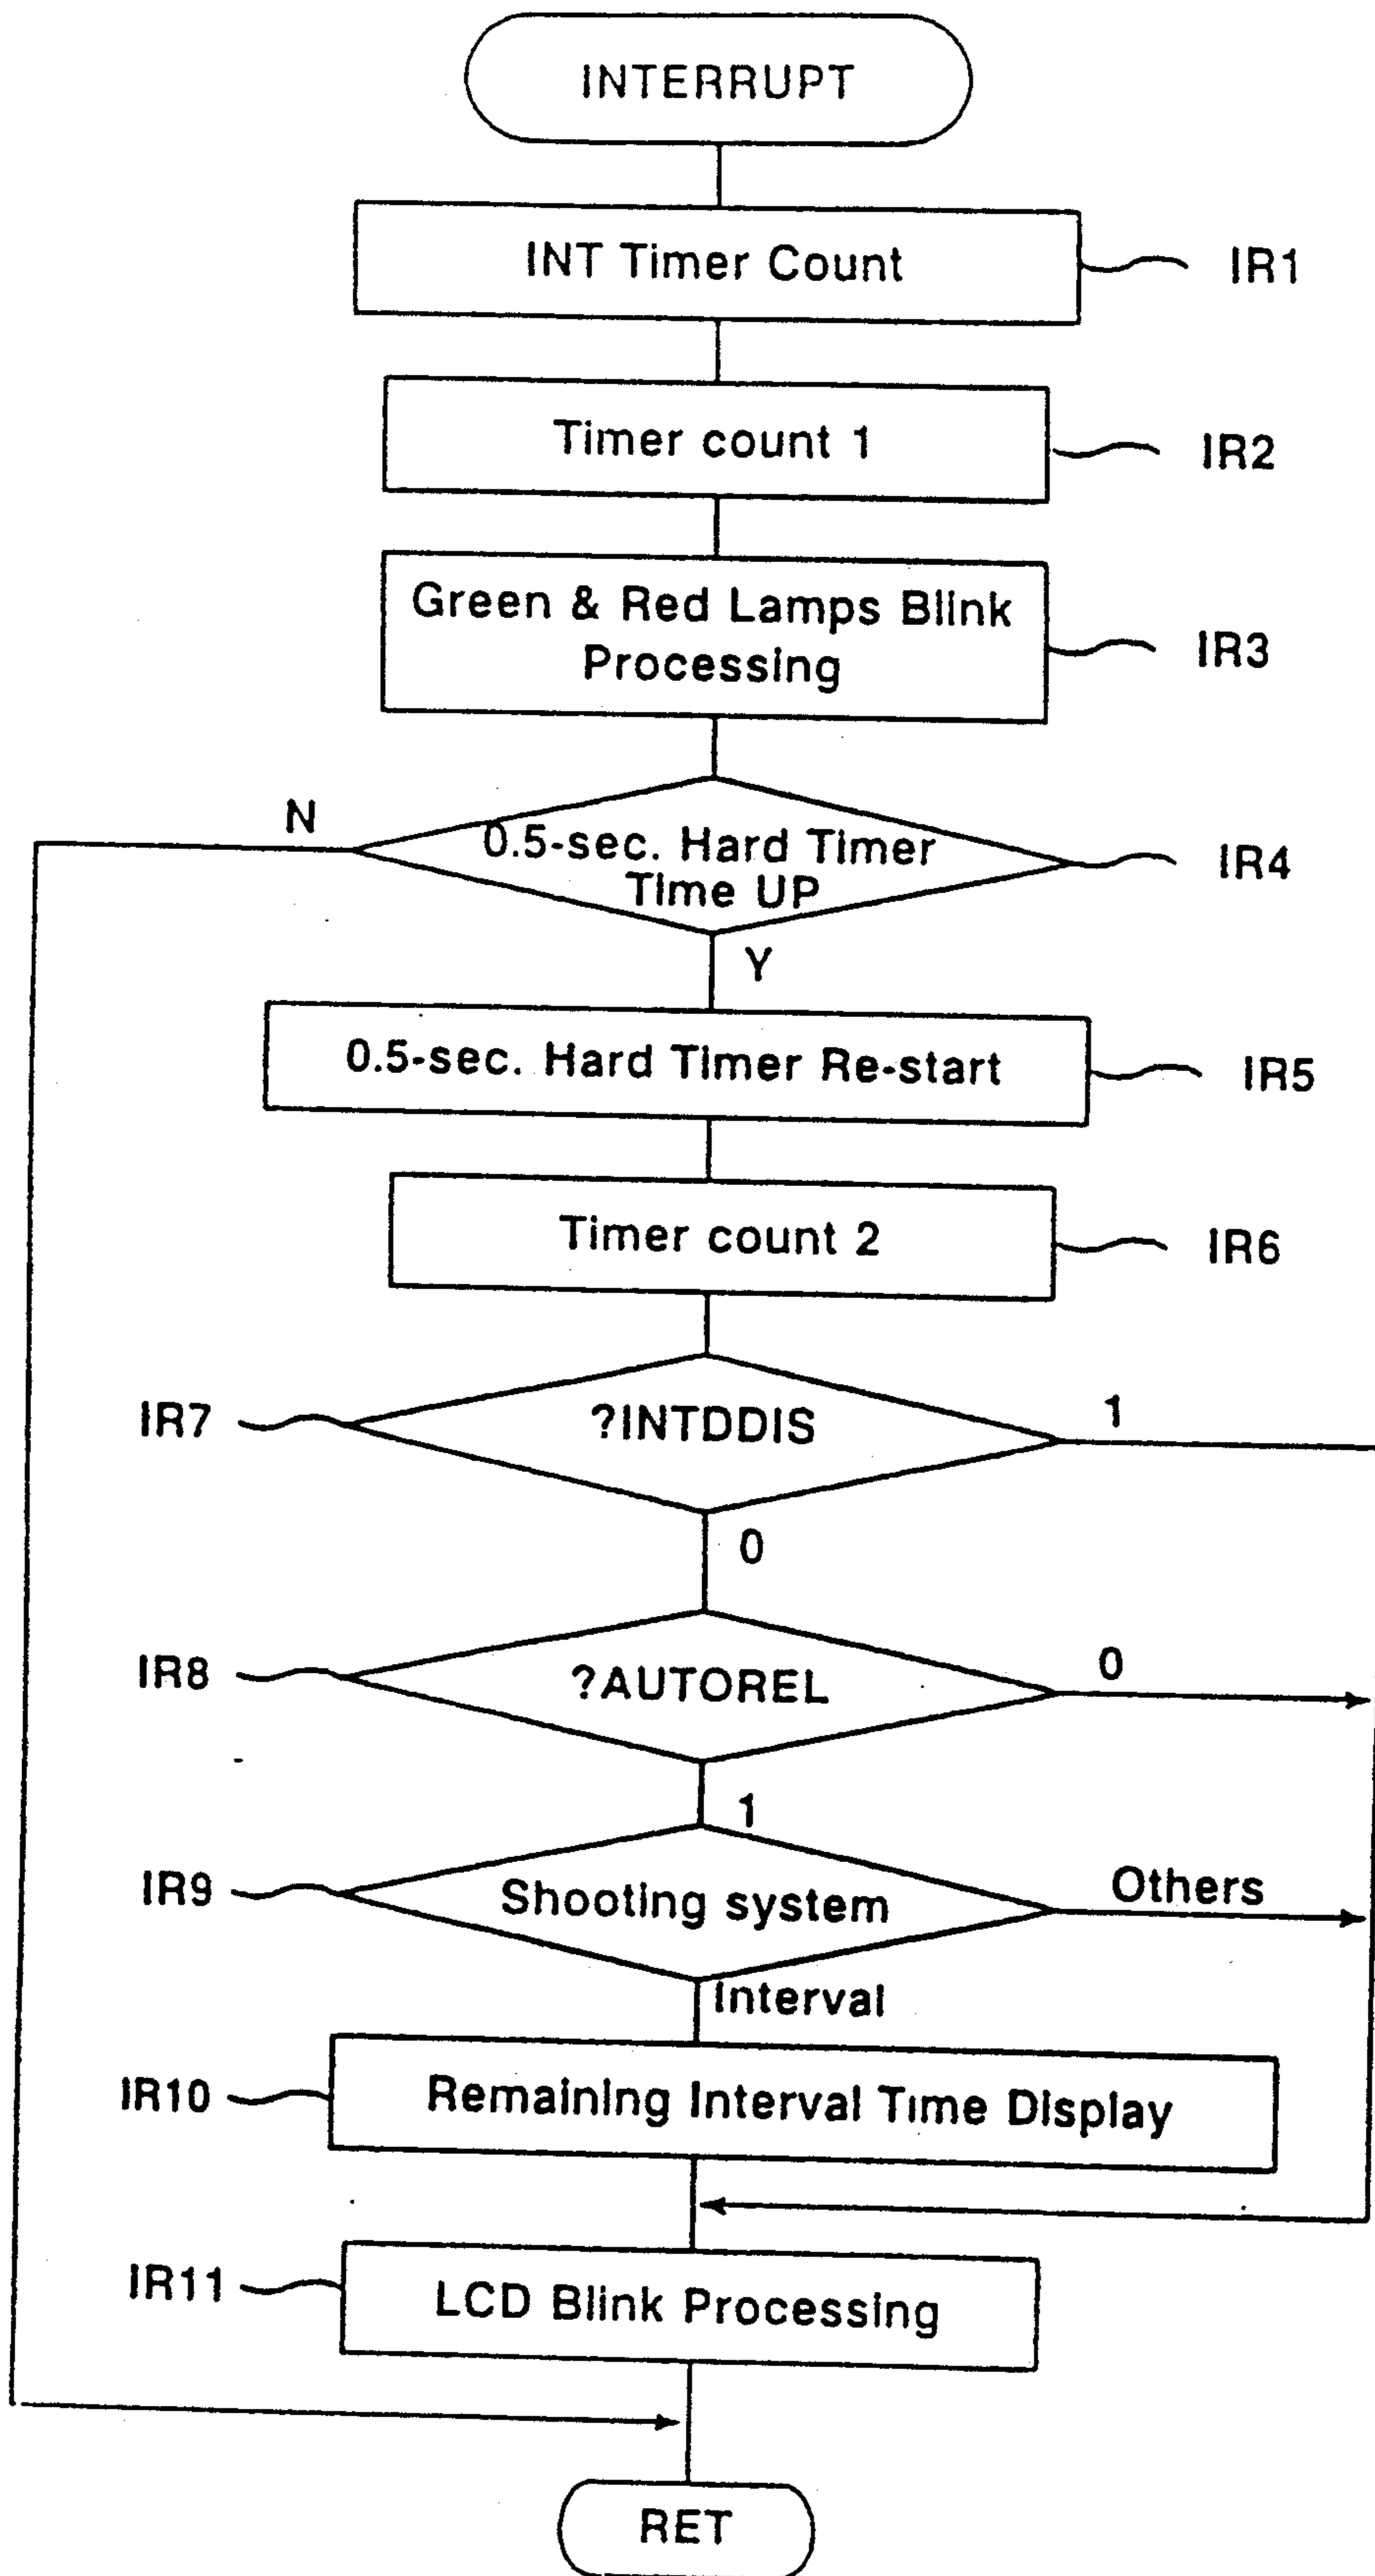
INTERRUPT

INT Timer Count

IR1

Timer count 1

IR2

Green & Red Lamps Blink Processing

IR3

N

0.5-sec. Hard Timer Time UP

IR4

Y

0.5-sec. Hard Timer Re-start

IR5

Timer count 2

IR6

IR7

?INTDDIS

1

0

IR8

?AUTOREL

0

1

IR9

Shooting system

Others

Interval

IR10

Remaining Interval Time Display

IR11

LCD Blink Processing

RET